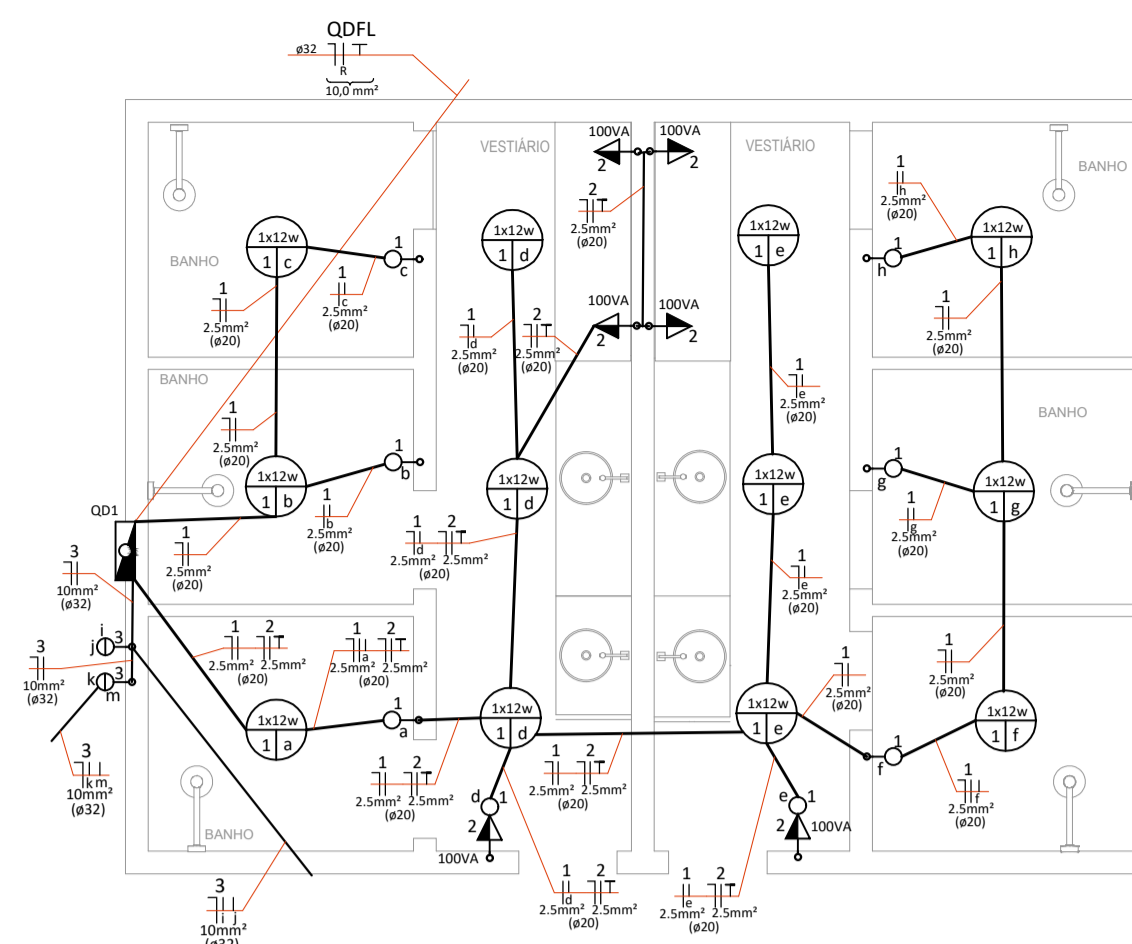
QDFL
ø32
R
10,0 mm²

VESTIÁRIO
100VA
2
100VA
2
VESTIÁRIO
BANHO

1x12w
1 c
1
c
BANHO
1
2.5mm²
(ø20)
1
c
2.5mm²
(ø20)

1x12w
1 d
2
2.5mm²
(ø20)

1x12w
1 e

1
h
2.5mm²
(ø20)
1x12w
1 h
1
h

100VA
2
100VA
2
1
d
2.5mm²
(ø20)
2
2.5mm²
(ø20)
1
2.5mm²
(ø20)

BANHO
1
e
2.5mm²
(ø20)
BANHO
1
2.5mm²
(ø20)
1x12w
1 b
1
b
1
b
2.5mm²
(ø20)

1x12w
1 d
1x12w
1 e
1
g
1x12w
1 g
1
g
2.5mm²
(ø20)

QD1
1
2.5mm²
(ø20)
1
d
2.5mm²
(ø20)
2
2.5mm²
1
e
2.5mm²
(ø20)

3
10mm²
(ø32)
i
j
3
3
10mm²
(ø32)
k
3
m
1
2.5mm²
2
2.5mm²
(ø20)
1
a
2.5mm²
2
2.5mm²
(ø20)
1
2.5mm²
(ø20)

1x12w
1 a
1
a
1x12w
1 d
1x12w
1 e
1
2.5mm²
(ø20)
1x12w
1 f
1
f

3
k m
10mm²
(ø32)
1
2.5mm²
2
2.5mm²
(ø20)
1
2.5mm²
2
2.5mm²
(ø20)
d
1
2
100VA
e
1
2
100VA
1
f
2.5mm²
(ø20)
BANHO

3
i j
10mm²
(ø32)
1
d
2.5mm²
2
2.5mm²
(ø20)
1
e
2.5mm²
2
2.5mm²
(ø20)